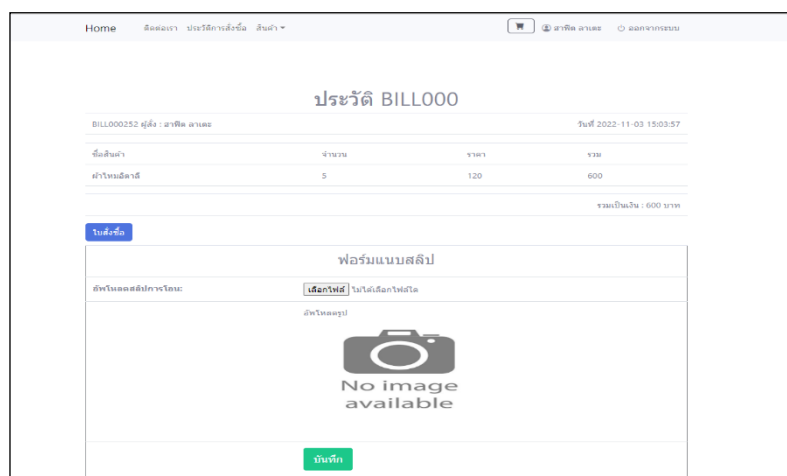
Home ติดต่อเรา ประวัติการสั่งซื้อ สินค้า ▾

สาฟิด ลาเตะ ออกจากระบบ

ประวัติ BILL000

BILL000252 ผู้สั่ง : สาฟิด ลาเตะ

วันที่ 2022-11-03 15:03:57

| ชื่อสินค้า | จำนวน | ราคา | รวม |
|---|---|---|---|
| ผ้าไหมอิตาลี | 5 | 120 | 600 |

รวมเป็นเงิน : 600 บาท

ใบสั่งซื้อ

ฟอร์มแนบสลิป

อัพโหลดสลิปการโอน: เลือกไฟล์ ไม่ได้เลือกไฟล์ใด

อัพโหลดรูป

No image available

บันทึก